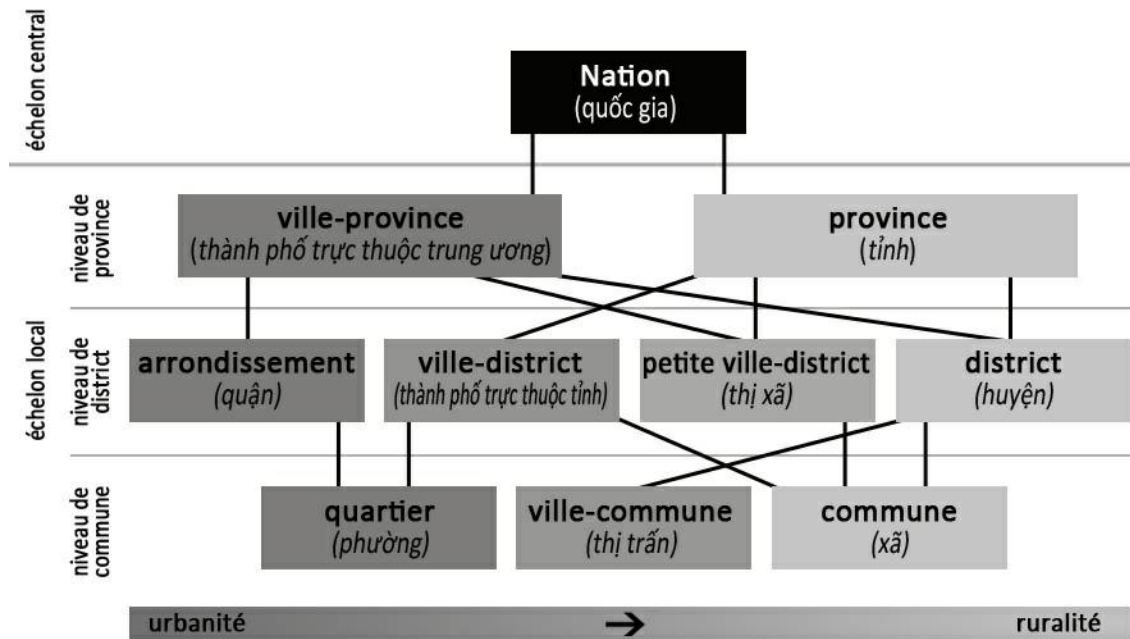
échelon central

Nation
(quốc gia)

niveau de province

ville-province
(thành phố trực thuộc trung ương)

province
(tỉnh)

échelon local

niveau de district

arrondissement
(quận)

ville-district
(thành phố trực thuộc tỉnh)

petite ville-district
(thị xã)

district
(huyện)

niveau de commune

quartier
(phường)

ville-commune
(thị trấn)

commune
(xã)

urbanité → ruralité